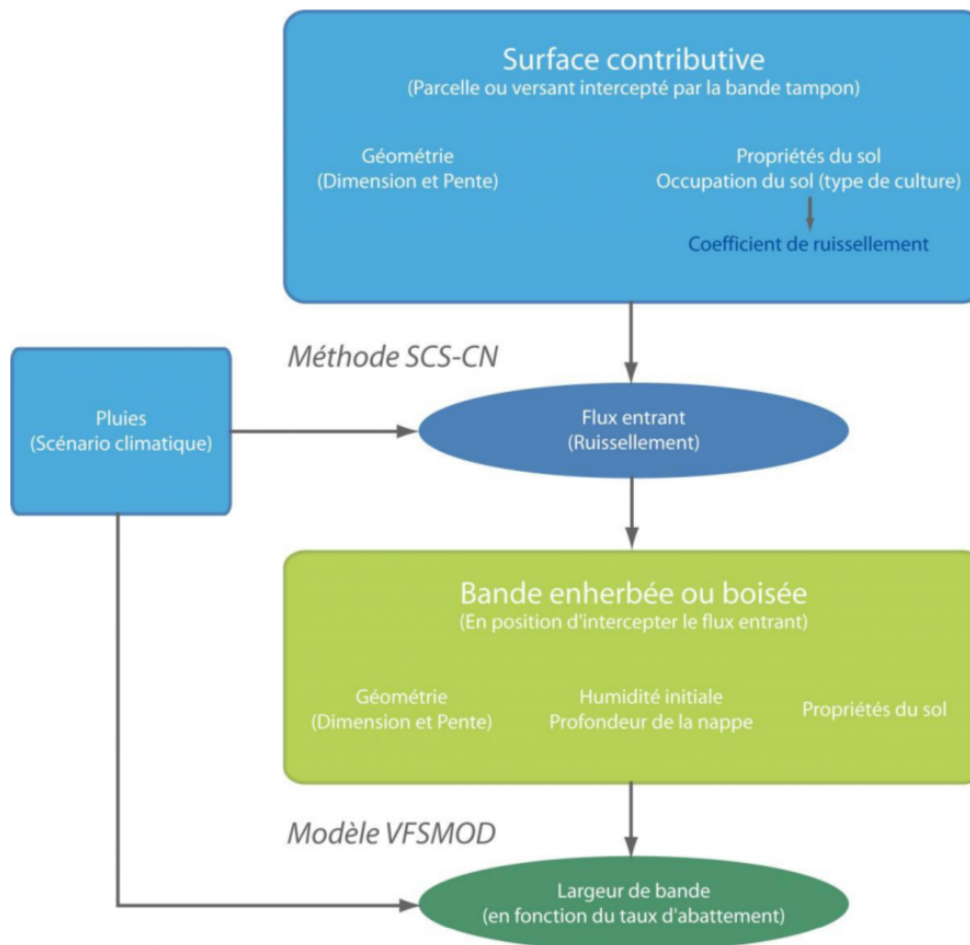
Surface contributive
(Parcelle ou versant intercepté par la bande tampon)

Géométrie
(Dimension et Pente)

Propriétés du sol
Occupation du sol (type de culture)

Coefficient de ruissellement

Méthode SCS-CN

Pluies
(Scénario climatique)

Flux entrant
(Ruissellement)

Bande enherbée ou boisée
(En position d'intercepter le flux entrant)

Géométrie
(Dimension et Pente)

Humidité initiale
Profondeur de la nappe

Propriétés du sol

Modèle VFSMOD

Largeur de bande
(en fonction du taux d'abattement)